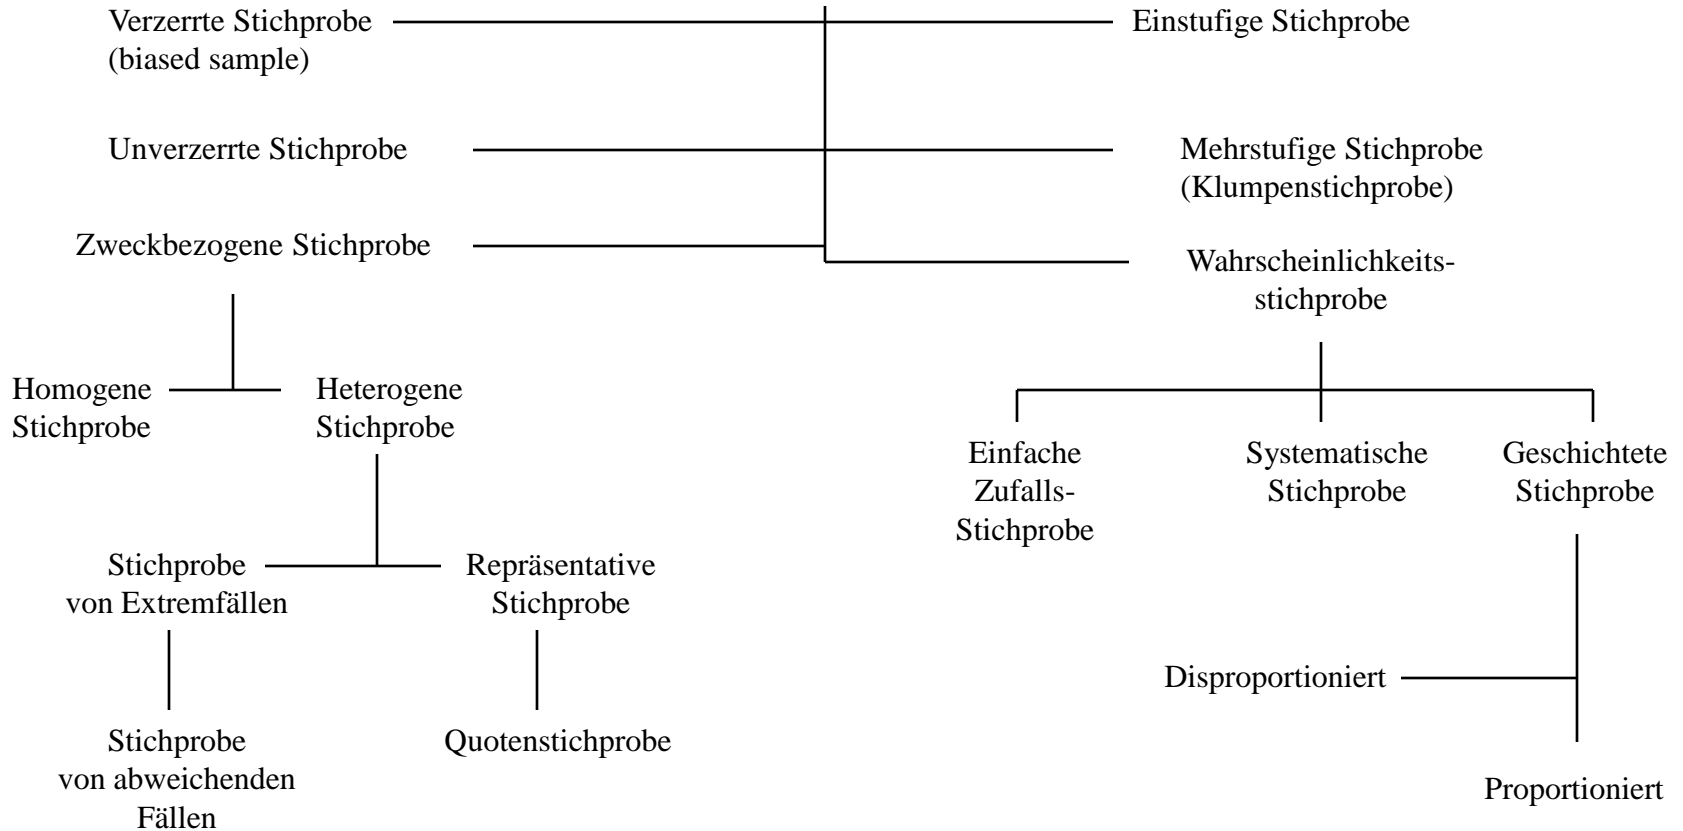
Verzerrte Stichprobe (biased sample)

Einstufige Stichprobe

Unverzerrte Stichprobe

Mehrstufige Stichprobe (Klumpenstichprobe)

Zweckbezogene Stichprobe

Wahrscheinlichkeitsstichprobe

Homogene Stichprobe

Heterogene Stichprobe

Einfache Zufalls-Stichprobe

Systematische Stichprobe

Geschichtete Stichprobe

Stichprobe von Extremfällen

Repräsentative Stichprobe

Disproportioniert

Stichprobe von abweichenden Fällen

Quotenstichprobe

Proportioniert